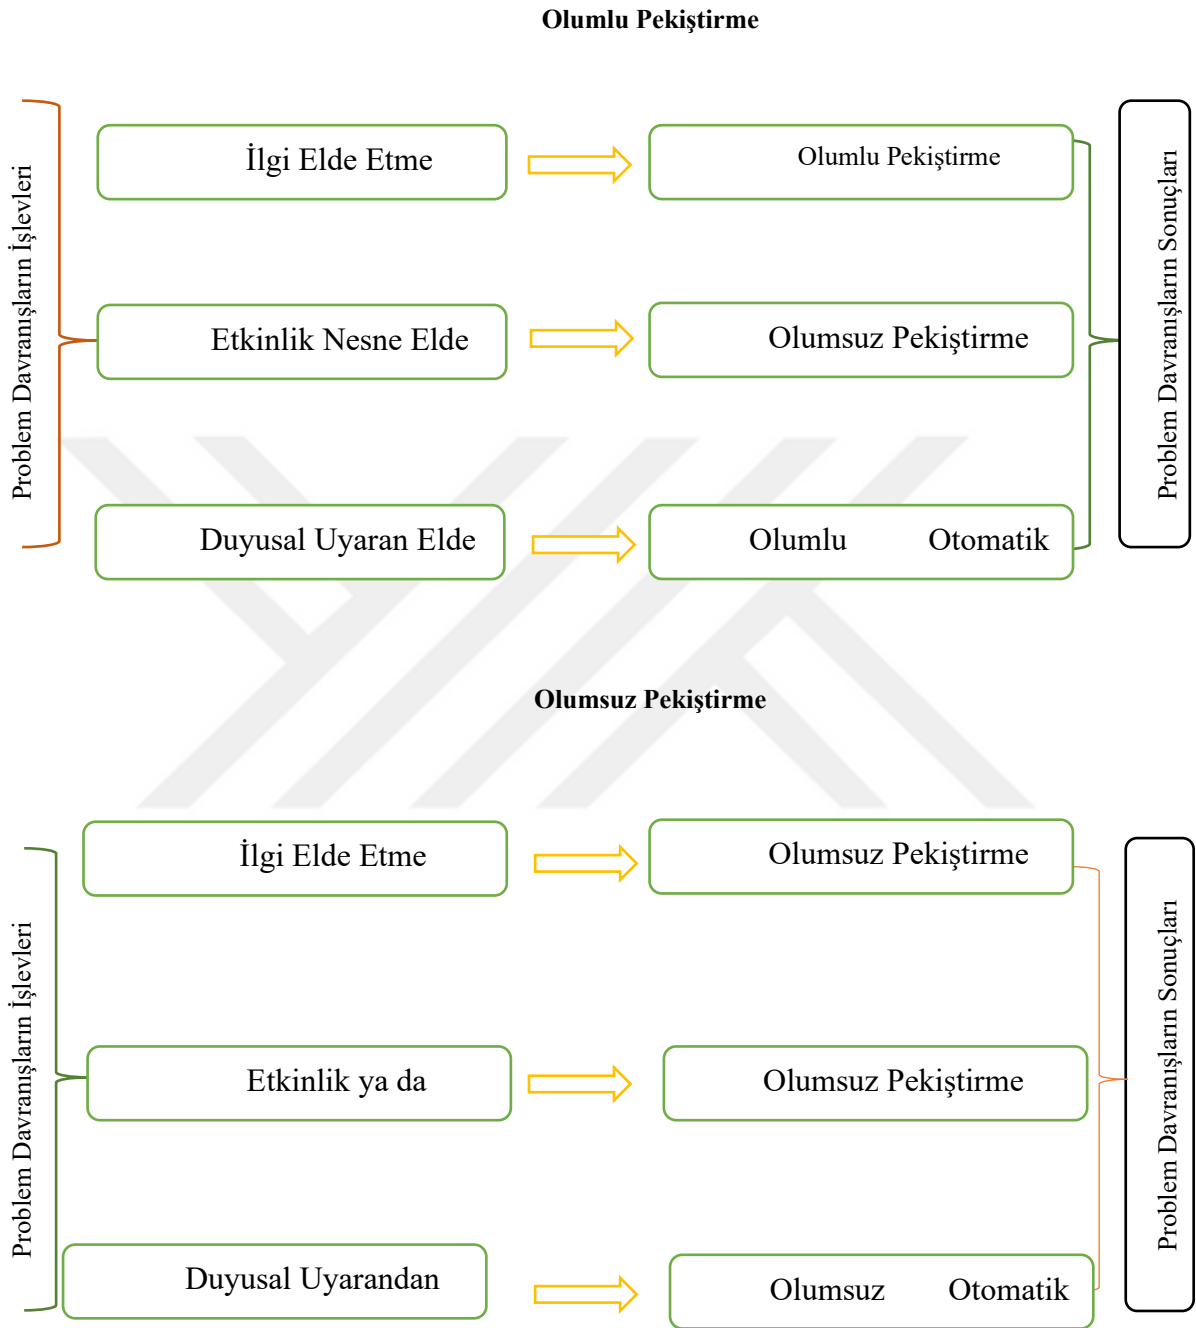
Olumlu Pekiştirme

Problem Davranışların İşlevleri

İlgi Elde Etme

Olumlu Pekiştirme

Etkinlik Nesne Elde

Olumsuz Pekiştirme

Duyusal Uyaran Elde

Olumlu Otomatik

Problem Davranışların Sonuçları

Olumsuz Pekiştirme

Problem Davranışların İşlevleri

İlgi Elde Etme

Olumsuz Pekiştirme

Etkinlik ya da

Olumsuz Pekiştirme

Duyusal Uyarandan

Olumsuz Otomatik

Problem Davranışların Sonuçları